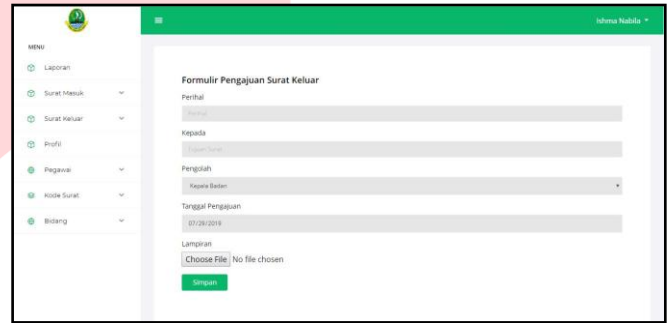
Ishma Nabila

MENU

Laporan

Surat Masuk

Surat Keluar

Profil

Pegawai

Kode Surat

Bidang

Formulir Pengajuan Surat Keluar

Perihal

Perihal

Kepada

Tujuan Surat

Pengolah

Kepala Badan

Tanggal Pengajuan

07/28/2019

Lampiran

Choose File No file chosen

Simpan